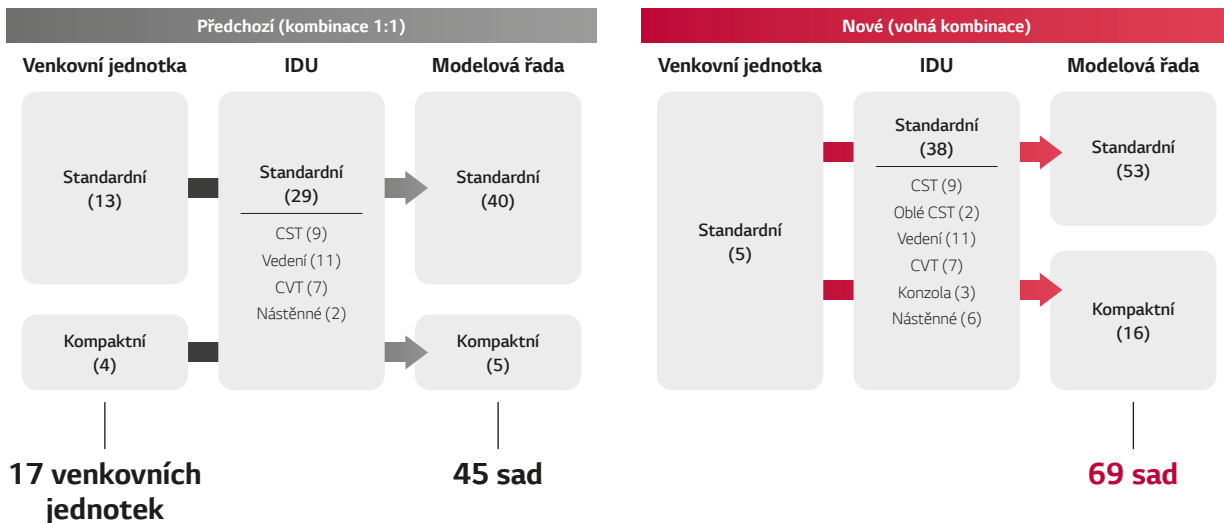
Předchozí (kombinace 1:1)

Venkovní jednotka

IDU

Modelová řada

Standardní
(13)

Standardní
(29)

CST (9)
Vedení (11)
CVT (7)
Nástěnné (2)

Standardní
(40)

Kompaktní
(4)

Kompaktní
(5)

17 venkovních jednotek

45 sad

Nové (volná kombinace)

Venkovní jednotka

IDU

Modelová řada

Standardní
(5)

Standardní
(38)

CST (9)
Oblé CST (2)
Vedení (11)
CVT (7)
Konzola (3)
Nástěnné (6)

Standardní
(53)

Kompaktní
(16)

69 sad